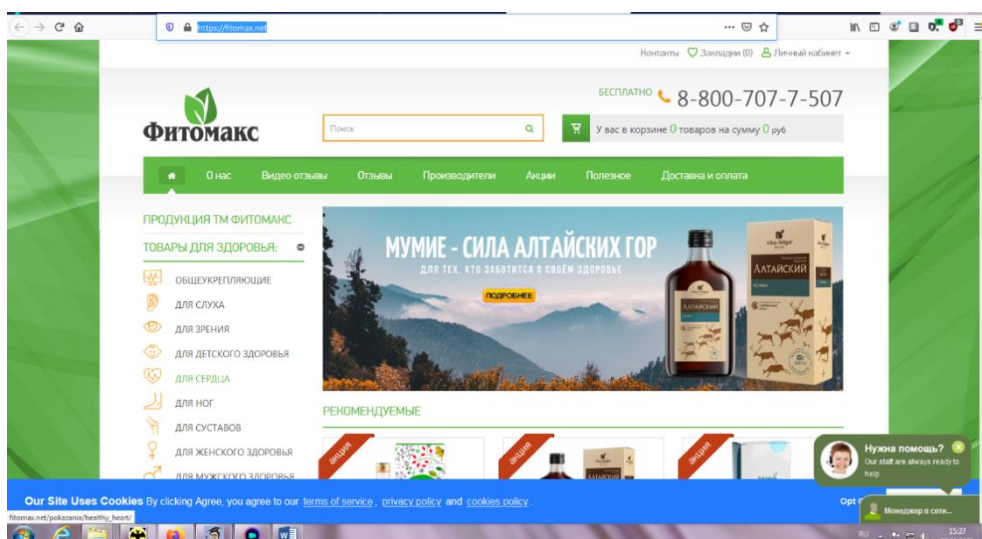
https://fitomax.net

Контакты Закладки (0) Личный кабинет

Фитомакс

Поиск

БЕСПЛАТНО 8-800-707-7-507

У вас в корзине 0 товаров на сумму 0 руб

О нас Видео отзывы Отзывы Производители Акции Полезное Доставка и оплата

ПРОДУКЦИЯ ТМ ФИТОМАКС

ТОВАРЫ ДЛЯ ЗДОРОВЬЯ:

ОБЩЕУКРЕПЛЯЮЩИЕ
ДЛЯ СЛУХА
ДЛЯ ЗРЕНИЯ
ДЛЯ ДЕТСКОГО ЗДОРОВЬЯ
ДЛЯ СЕРДЦА
ДЛЯ НОГ
ДЛЯ СУСТАВОВ
ДЛЯ ЖЕНСКОГО ЗДОРОВЬЯ
ДЛЯ МУЖСКОГО ЗДОРОВЬЯ

МУМИЕ - СИЛА АЛТАЙСКИХ ГОР
ДЛЯ ТЕХ, КТО ЗАБОТИТСЯ О СВОЁМ ЗДОРОВЬЕ
ПОДРОБНЕЕ

АЛТАЙСКИЙ

РЕКОМЕНДУЕМЫЕ

акция
акция
акция

Нужна помощь?
Our staff are always ready to help

Менеджер в сети...

Our Site Uses Cookies By clicking Agree, you agree to our terms of service, privacy policy and cookies policy.

Opt

fitomax.net/pokazania/healthy_heart/

RU 15:27